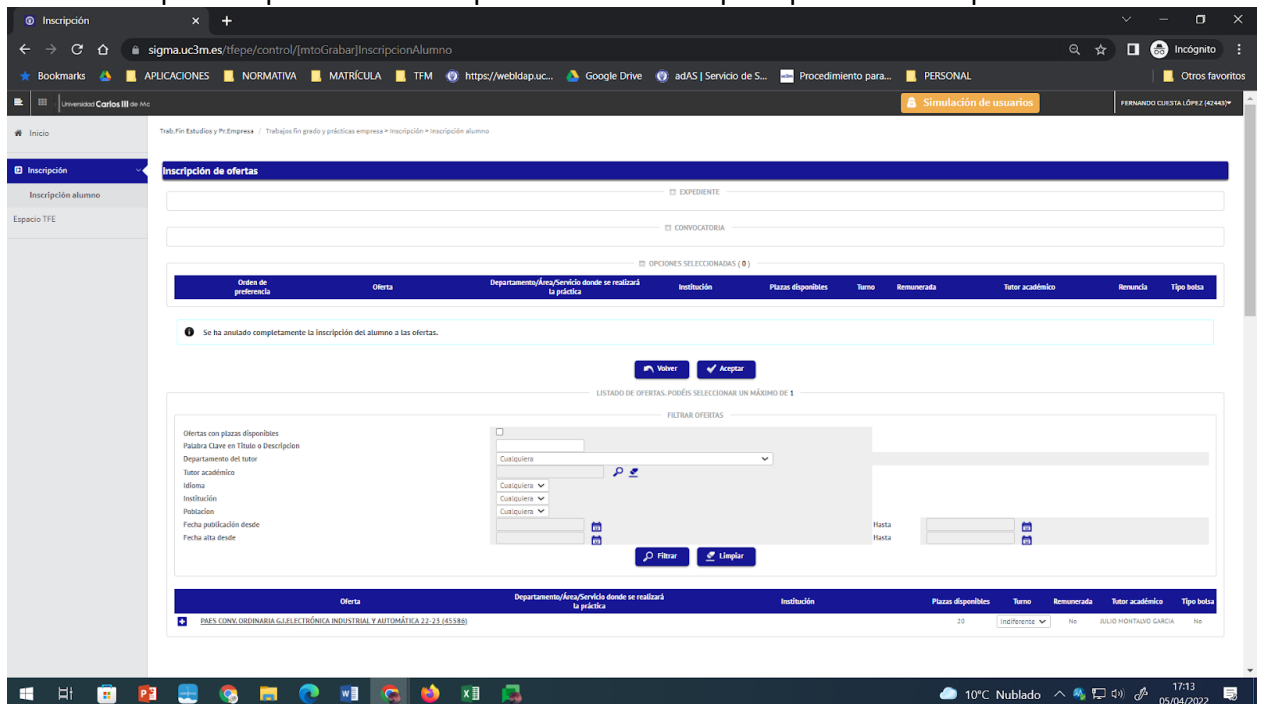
Inscripción ×

sigma.uc3m.es/tfepe/control/[mtoGrabar]InscripcionAlumno

Incógnito

Bookmarks APLICACIONES NORMATIVA MATRÍCULA TFM https://webldap.uc... Google Drive adAS | Servicio de S... Procedimiento para... PERSONAL Otros favoritos

Universidad Carlos III de Ma

Simulación de usuarios

FERNANDO CUESTA LÓPEZ (42443)

Inicio

Inscripción

Inscripción alumno

Espacio TFE

Trab.Fin Estudios y Pr.Empresa / Trabajos fin grado y prácticas empresa > Inscripción > Inscripción alumno

Inscripción de ofertas

EXPEDIENTE

CONVOCATORIA

OPCIONES SELECCIONADAS ( 0 )

| Orden de preferencia | Oferta | Departamento/Área/Servicio donde se realizará la práctica | Institución | Plazas disponibles | Turno | Remunerada | Tutor académico | Renuncia | Tipo bolsa |
|---|---|---|---|---|---|---|---|---|---|

Se ha anulado completamente la inscripción del alumno a las ofertas.

Volver Aceptar

LISTADO DE OFERTAS. PODÉIS SELECCIONAR UN MÁXIMO DE 1

FILTRAR OFERTAS

Ofertas con plazas disponibles
Palabra Clave en Título o Descripcion
Departamento del tutor Cualquiera
Tutor académico
Idioma Cualquiera
Institución Cualquiera
Poblacion Cualquiera
Fecha publicación desde Hasta
Fecha alta desde Hasta

Filtrar Limpiar

| Oferta | Departamento/Área/Servicio donde se realizará la práctica | Institución | Plazas disponibles | Turno | Remunerada | Tutor académico | Tipo bolsa |
|---|---|---|---|---|---|---|---|
| PAES CONV. ORDINARIA G.I.ELECTRÓNICA INDUSTRIAL Y AUTOMÁTICA 22-23 (45586) | | | 20 | Indiferente | No | JULIO MONTALVO GARCIA | No |

10°C Nublado 17:13 05/04/2022